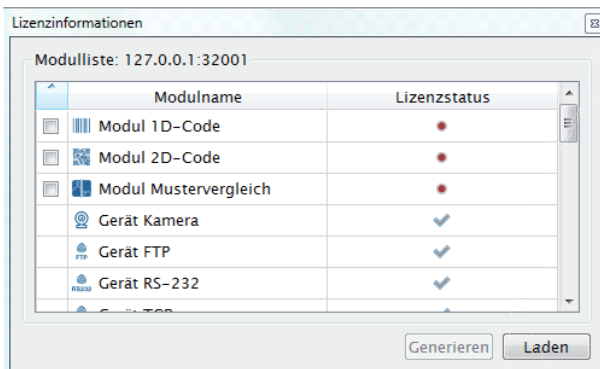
Lizenzinformationen

Modulliste: 127.0.0.1:32001

| | Modulname | Lizenzstatus |
|---|---|---|
| | Modul 1D-Code | |
| | Modul 2D-Code | |
| | Modul Mustervergleich | |
| | Gerät Kamera | |
| | FTP Gerät FTP | |
| | RS232 Gerät RS-232 | |
| | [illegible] | |

Generieren Laden